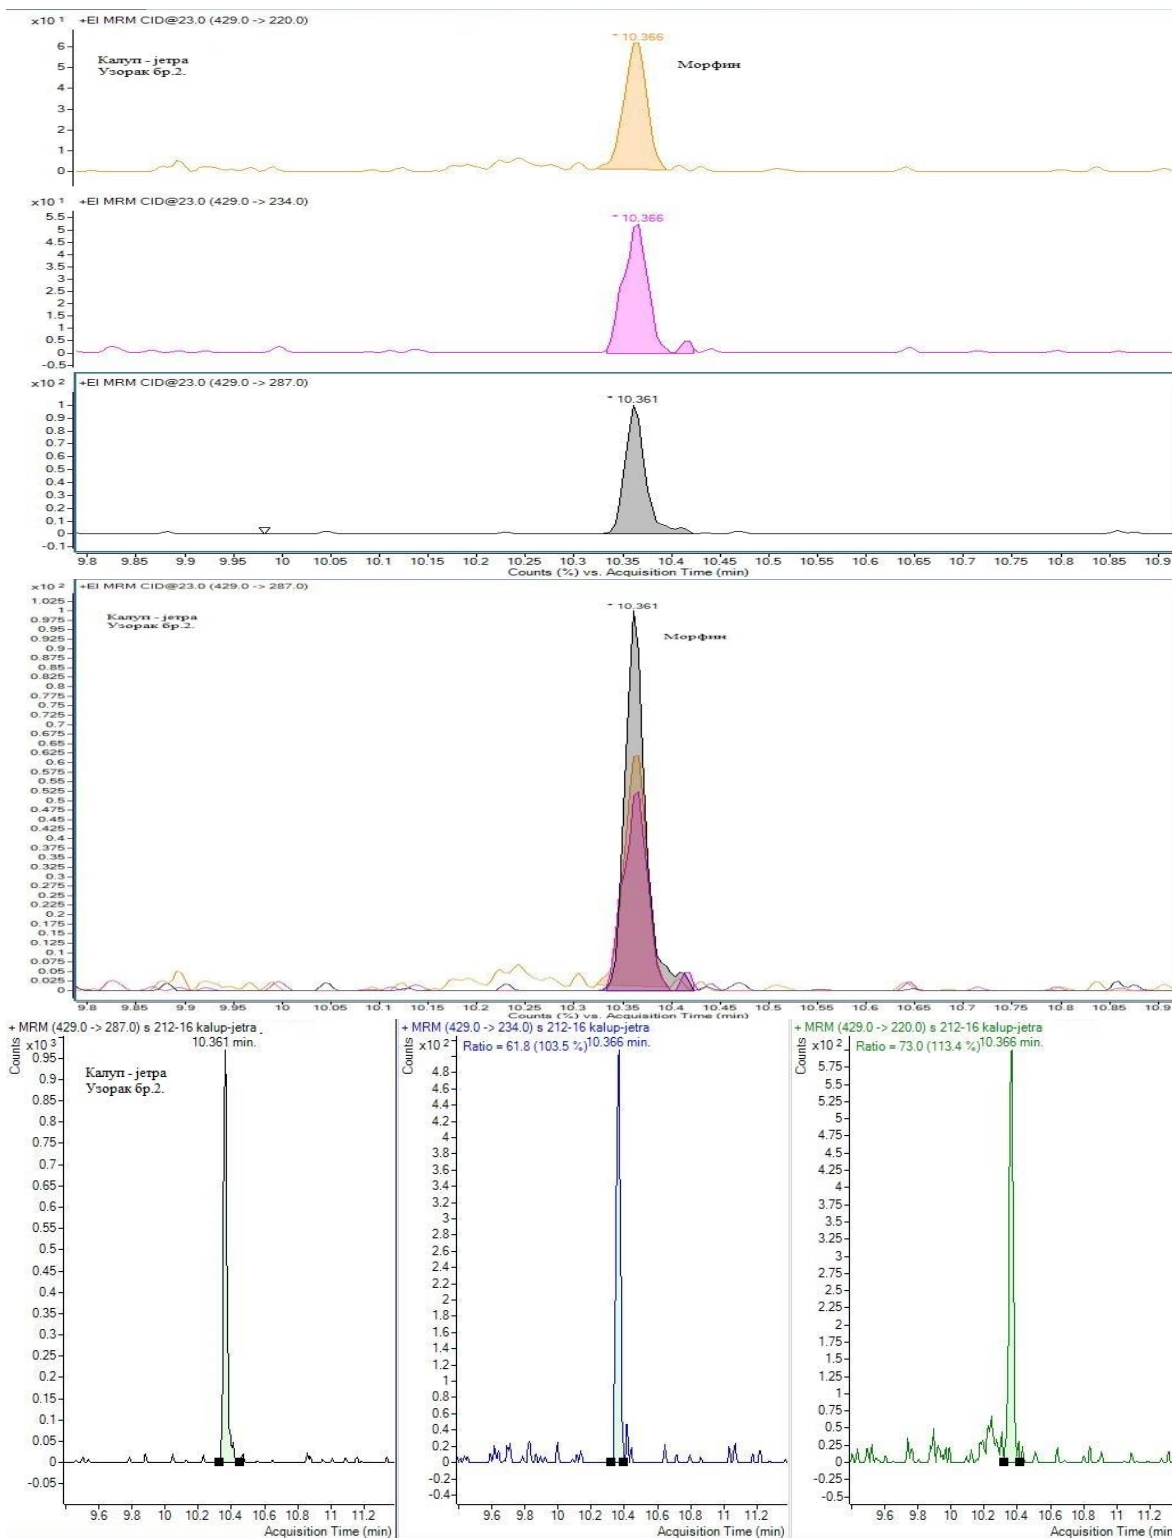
x10 1 +EI MRM CID@23.0 (429.0 -> 220.0)

Калуп - јетра
Узорак бр.2.

10.366

Морфин

6
5
4
3
2
1
0

x10 1 +EI MRM CID@23.0 (429.0 -> 234.0)

10.366

5.5
5
4.5
4
3.5
3
2.5
2
1.5
1
0.5
0
-0.5

x10 2 +EI MRM CID@23.0 (429.0 -> 287.0)

10.361

1
0.9
0.8
0.7
0.6
0.5
0.4
0.3
0.2
0.1
0
-0.1

9.8 9.85 9.9 9.95 10 10.05 10.1 10.15 10.2 10.25 10.3 10.35 10.4 10.45 10.5 10.55 10.6 10.65 10.7 10.75 10.8 10.85 10.9

Counts (%) vs. Acquisition Time (min)

x10 2 +EI MRM CID@23.0 (429.0 -> 287.0)

Калуп - јетра
Узорак бр.2.

10.361

Морфин

1.025
1
0.975
0.95
0.925
0.9
0.875
0.85
0.825
0.8
0.775
0.75
0.725
0.7
0.675
0.65
0.625
0.6
0.575
0.55
0.525
0.5
0.475
0.45
0.425
0.4
0.375
0.35
0.325
0.3
0.275
0.25
0.225
0.2
0.175
0.15
0.125
0.1
0.075
0.05
0.025
0

9.8 9.85 9.9 9.95 10 10.05 10.1 10.15 10.2 10.25 10.3 10.35 10.4 10.45 10.5 10.55 10.6 10.65 10.7 10.75 10.8 10.85 10.9

Counts (%) vs. Acquisition Time (min)

+ MRM (429.0 -> 287.0) s 212-16 kalup-jetra

x10 3

10.361 min.

Калуп - јетра
Узорак бр.2.

Counts

0.95
0.9
0.85
0.8
0.75
0.7
0.65
0.6
0.55
0.5
0.45
0.4
0.35
0.3
0.25
0.2
0.15
0.1
0.05
0
-0.05

9.6 9.8 10 10.2 10.4 10.6 10.8 11 11.2

Acquisition Time (min)

+ MRM (429.0 -> 234.0) s 212-16 kalup-jetra

x10 2 Ratio = 61.8 (103.5 %) 10.366 min.

Counts

4.8
4.6
4.4
4.2
4
3.8
3.6
3.4
3.2
3
2.8
2.6
2.4
2.2
2
1.8
1.6
1.4
1.2
1
0.8
0.6
0.4
0.2
0
-0.2
-0.4

9.6 9.8 10 10.2 10.4 10.6 10.8 11 11.2

Acquisition Time (min)

+ MRM (429.0 -> 220.0) s 212-16 kalup-jetra

x10 2 Ratio = 73.0 (113.4 %) 10.366 min.

Counts

5.75
5.5
5.25
5
4.75
4.5
4.25
4
3.75
3.5
3.25
3
2.75
2.5
2.25
2
1.75
1.5
1.25
1
0.75
0.5
0.25
0
-0.25
-0.5

9.6 9.8 10 10.2 10.4 10.6 10.8 11 11.2

Acquisition Time (min